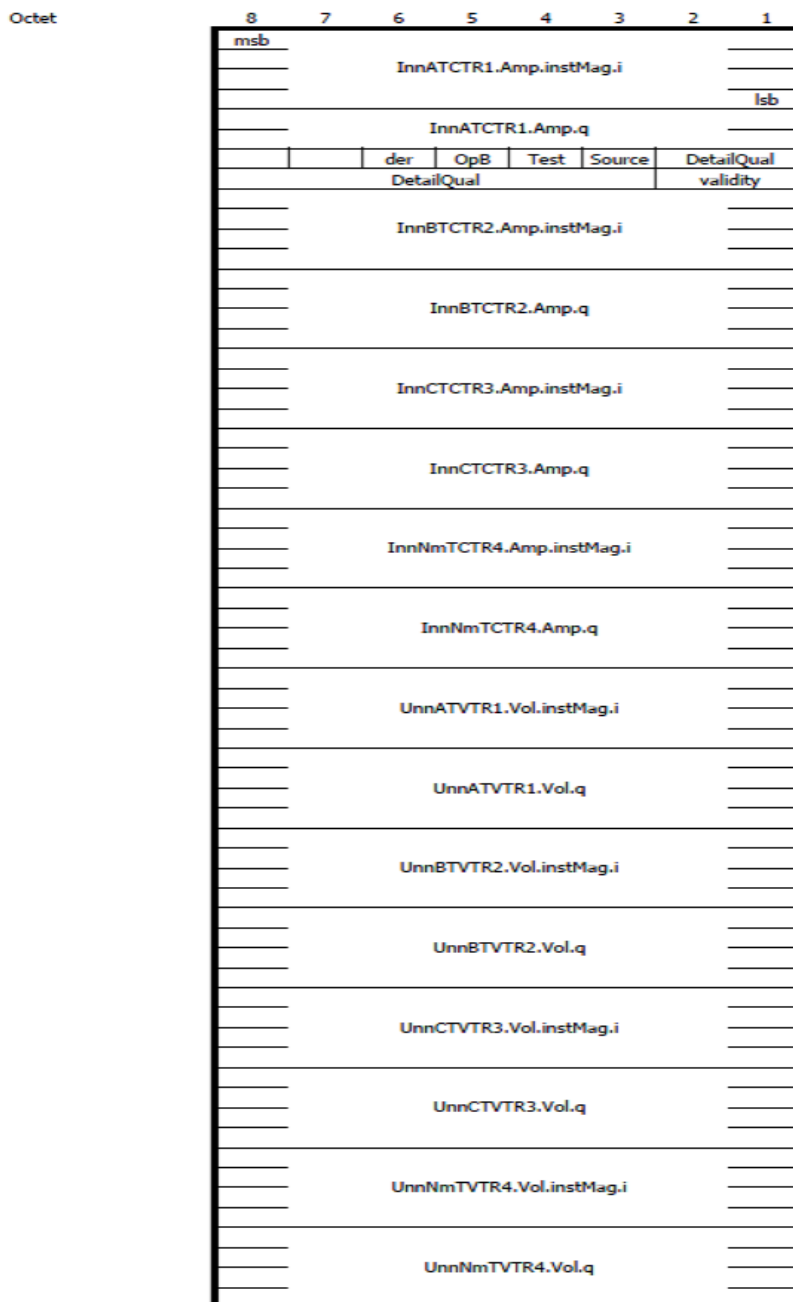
Octet

| 8 | 7 | 6 | 5 | 4 | 3 | 2 | 1 |
|---|---|---|---|---|---|---|---|
| msb | | | | | | | |
| InnATCTR1.Amp.instMag.i | | | | | | | |
| | | | | | | | lsb |
| InnATCTR1.Amp.q | | | | | | | |
| | | der | OpB | Test | Source | DetailQual | |
| DetailQual | | | | | | validity | |
| InnBTCTR2.Amp.instMag.i | | | | | | | |
| InnBTCTR2.Amp.q | | | | | | | |
| InnCTCTR3.Amp.instMag.i | | | | | | | |
| InnCTCTR3.Amp.q | | | | | | | |
| InnNmTCTR4.Amp.instMag.i | | | | | | | |
| InnNmTCTR4.Amp.q | | | | | | | |
| UnnATVTR1.Vol.instMag.i | | | | | | | |
| UnnATVTR1.Vol.q | | | | | | | |
| UnnBTVTR2.Vol.instMag.i | | | | | | | |
| UnnBTVTR2.Vol.q | | | | | | | |
| UnnCTVTR3.Vol.instMag.i | | | | | | | |
| UnnCTVTR3.Vol.q | | | | | | | |
| UnnNmTVTR4.Vol.instMag.i | | | | | | | |
| UnnNmTVTR4.Vol.q | | | | | | | |